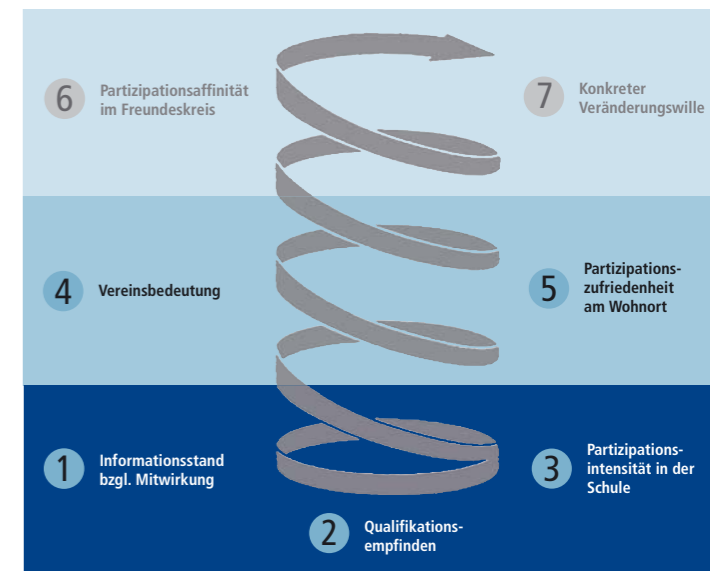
6 Partizipationsaffinität im Freundeskreis

7 Konkreter Veränderungswille

4 Vereinsbedeutung

5 Partizipationszufriedenheit am Wohnort

1 Informationsstand bzgl. Mitwirkung

3 Partizipationsintensität in der Schule

2 Qualifikationsempfinden